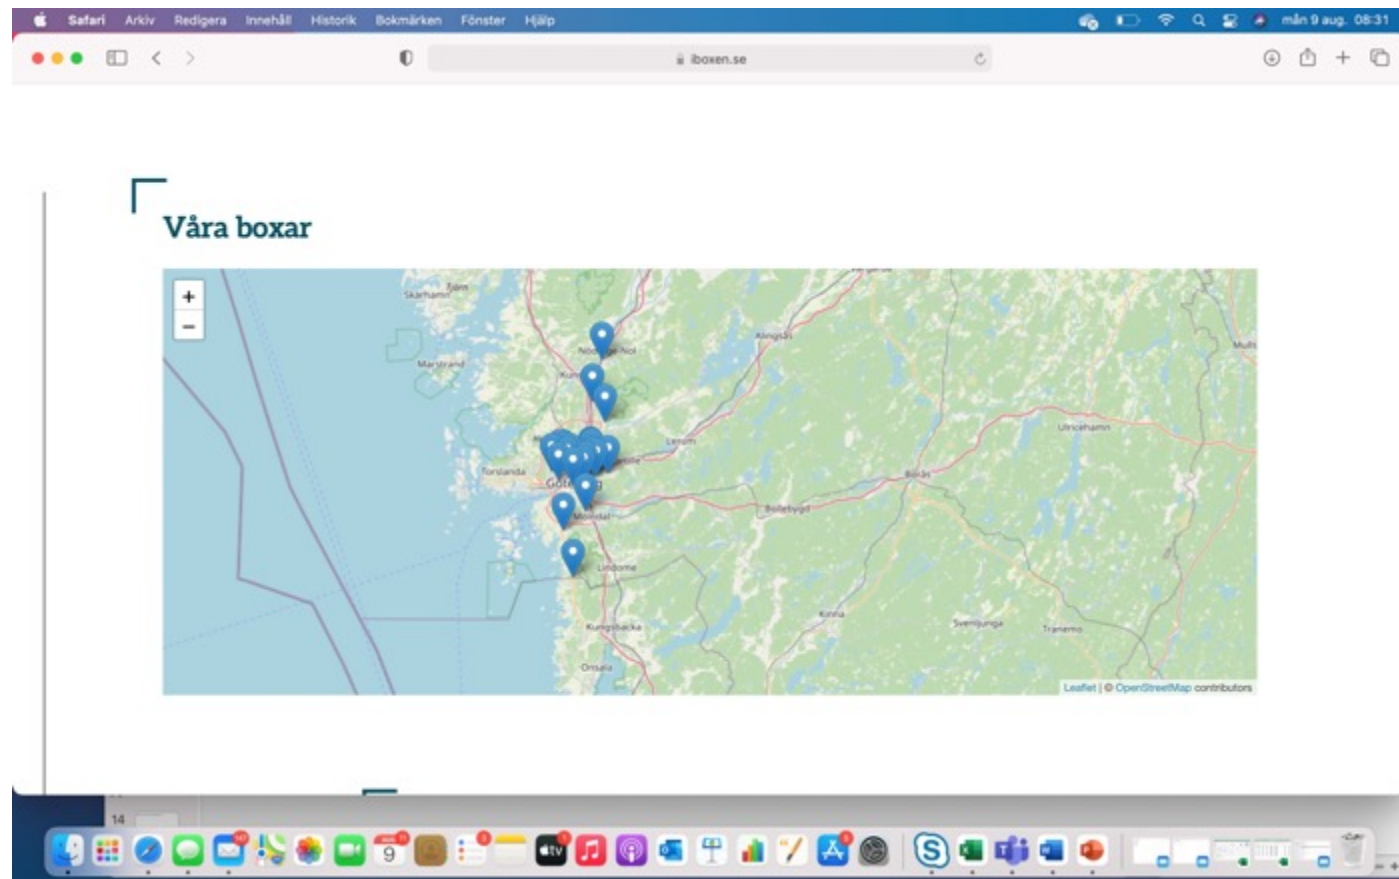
Safari Arkiv Redigera Innehåll Historik Bokmärken Fönster Hjälp mån 9 aug. 08:31

iboxen.se

Våra boxar

+
−

Skärhamn
Tjörn
Marstrand
Nol
Kungälv
Alingsås
Lerum
Torslanda
Göteborg
Mölndal
Bollebygd
Borås
Ulricehamn
Lindome
Kungsbacka
Onsala
Kinna
Svenljunga
Tranemo

Leaflet | © OpenStreetMap contributors

14
9